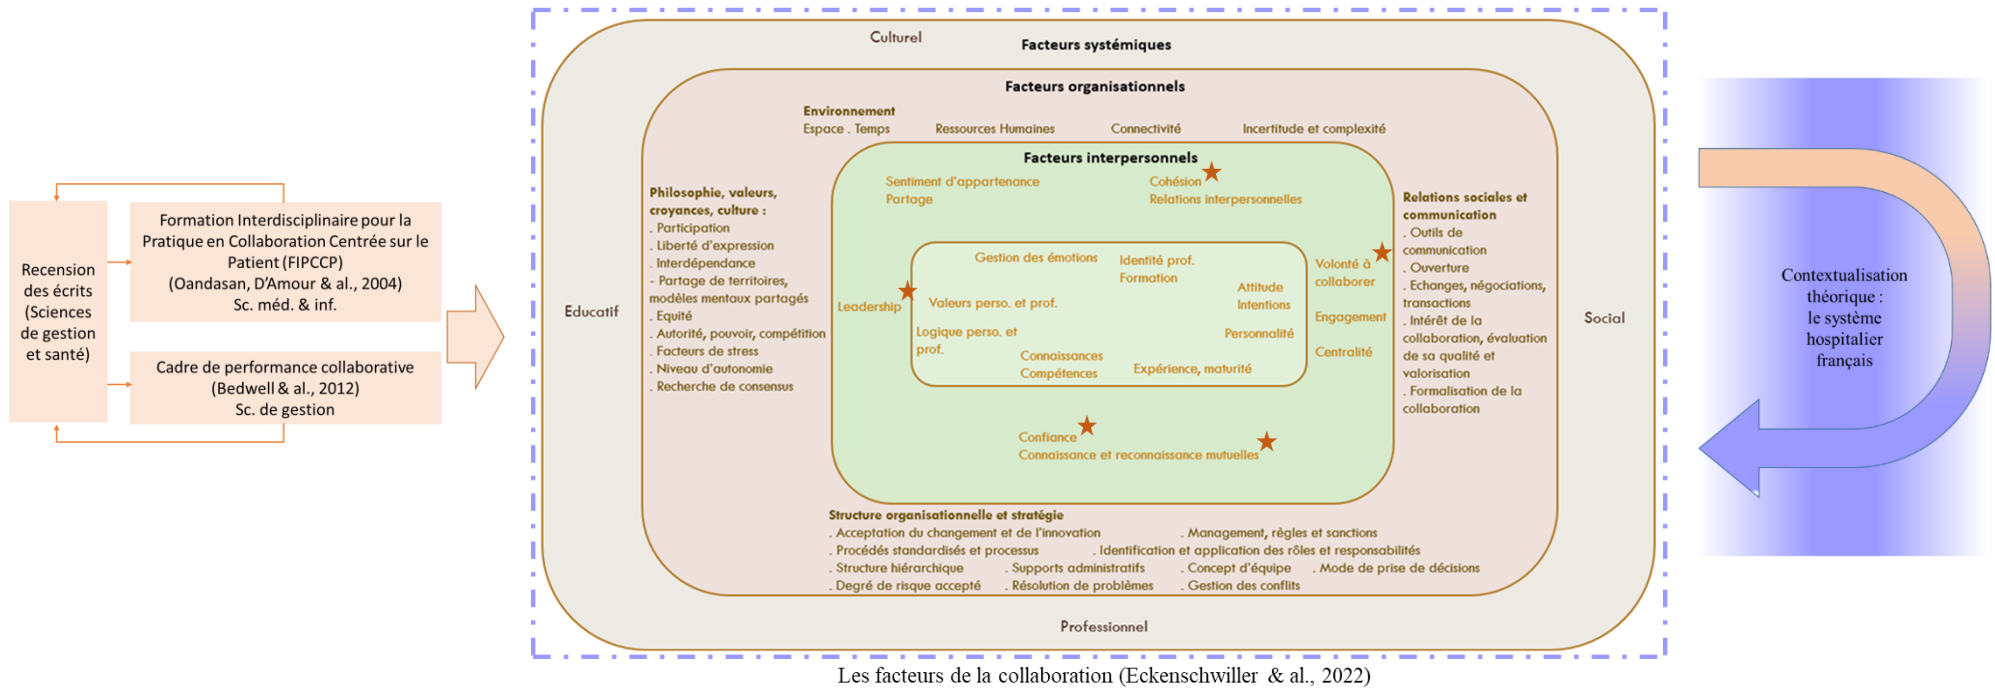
Recension des écrits (Sciences de gestion et santé)

Formation Interdisciplinaire pour la Pratique en Collaboration Centrée sur le Patient (FIPCCP) (Oandasan, D'Amour & al., 2004) Sc. méd. & inf.

Cadre de performance collaborative (Bedwell & al., 2012) Sc. de gestion

Culturel

Facteurs systémiques

Facteurs organisationnels

Environnement
Espace . Temps
Ressources Humaines
Connectivité
Incertitude et complexité

Facteurs interpersonnels

Sentiment d'appartenance
Partage

Cohésion
Relations interpersonnelles

Philosophie, valeurs, croyances, culture :
. Participation
. Liberté d'expression
. Interdépendance
. Partage de territoires, modèles mentaux partagés
. Equité
. Autorité, pouvoir, compétition
. Facteurs de stress
. Niveau d'autonomie
. Recherche de consensus

Educatif

Leadership

Gestion des émotions
Identité prof.
Formation
Attitude
Intentions
Valeurs perso. et prof.
Logique perso. et prof.
Personnalité
Connaissances
Compétences
Expérience, maturité

Volonté à collaborer
Engagement
Centralité

Relations sociales et communication
. Outils de communication
. Ouverture
. Echanges, négociations, transactions
. Intérêt de la collaboration, évaluation de sa qualité et valorisation
. Formalisation de la collaboration

Social

Confiance
Connaissance et reconnaissance mutuelles

Structure organisationnelle et stratégie
. Acceptation du changement et de l'innovation
. Management, règles et sanctions
. Procédés standardisés et processus
. Identification et application des rôles et responsabilités
. Structure hiérarchique
. Supports administratifs
. Concept d'équipe
. Mode de prise de décisions
. Degré de risque accepté
. Résolution de problèmes
. Gestion des conflits

Professionnel

Contextualisation théorique : le système hospitalier français

Les facteurs de la collaboration (Eckenschwiller & al., 2022)